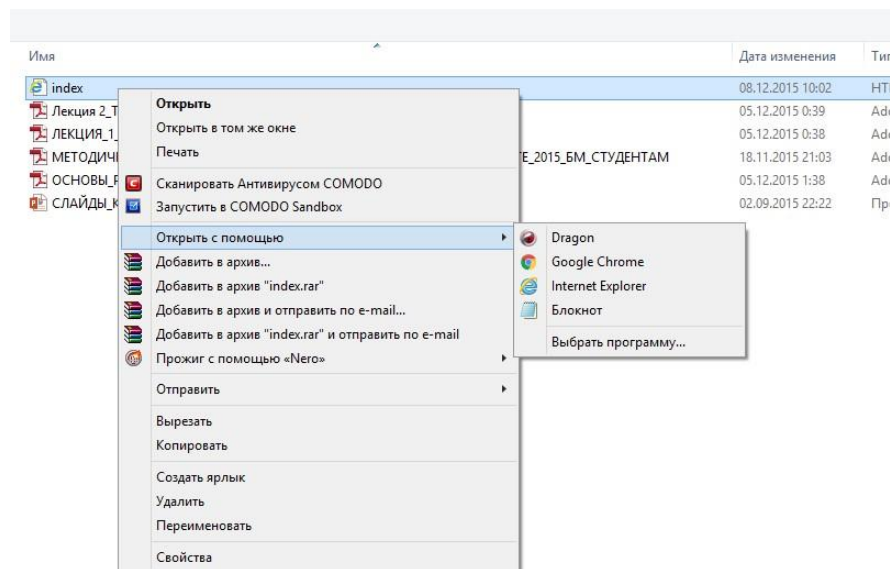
| Имя | Дата изменения | Тип |
|---|---|---|
| index | 08.12.2015 10:02 | HT |
| Лекция 2_Т | 05.12.2015 0:39 | Ad |
| ЛЕКЦИЯ_1_ | 05.12.2015 0:38 | Ad |
| МЕТОДИЧ ...ТЕ_2015_БМ_СТУДЕНТАМ | 18.11.2015 21:03 | Ad |
| ОСНОВЫ_Р | 05.12.2015 1:38 | Ad |
| СЛАЙДЫ_К | 02.09.2015 22:22 | Пр |

Открыть
Открыть в том же окне
Печать
Сканировать Антивирусом COMODO
Запустить в COMODO Sandbox
Открыть с помощью
Добавить в архив...
Добавить в архив "index.rar"
Добавить в архив и отправить по e-mail...
Добавить в архив "index.rar" и отправить по e-mail
Прожиг с помощью «Nero»
Отправить
Вырезать
Копировать
Создать ярлык
Удалить
Переименовать
Свойства

Dragon
Google Chrome
Internet Explorer
Блокнот
Выбрать программу...